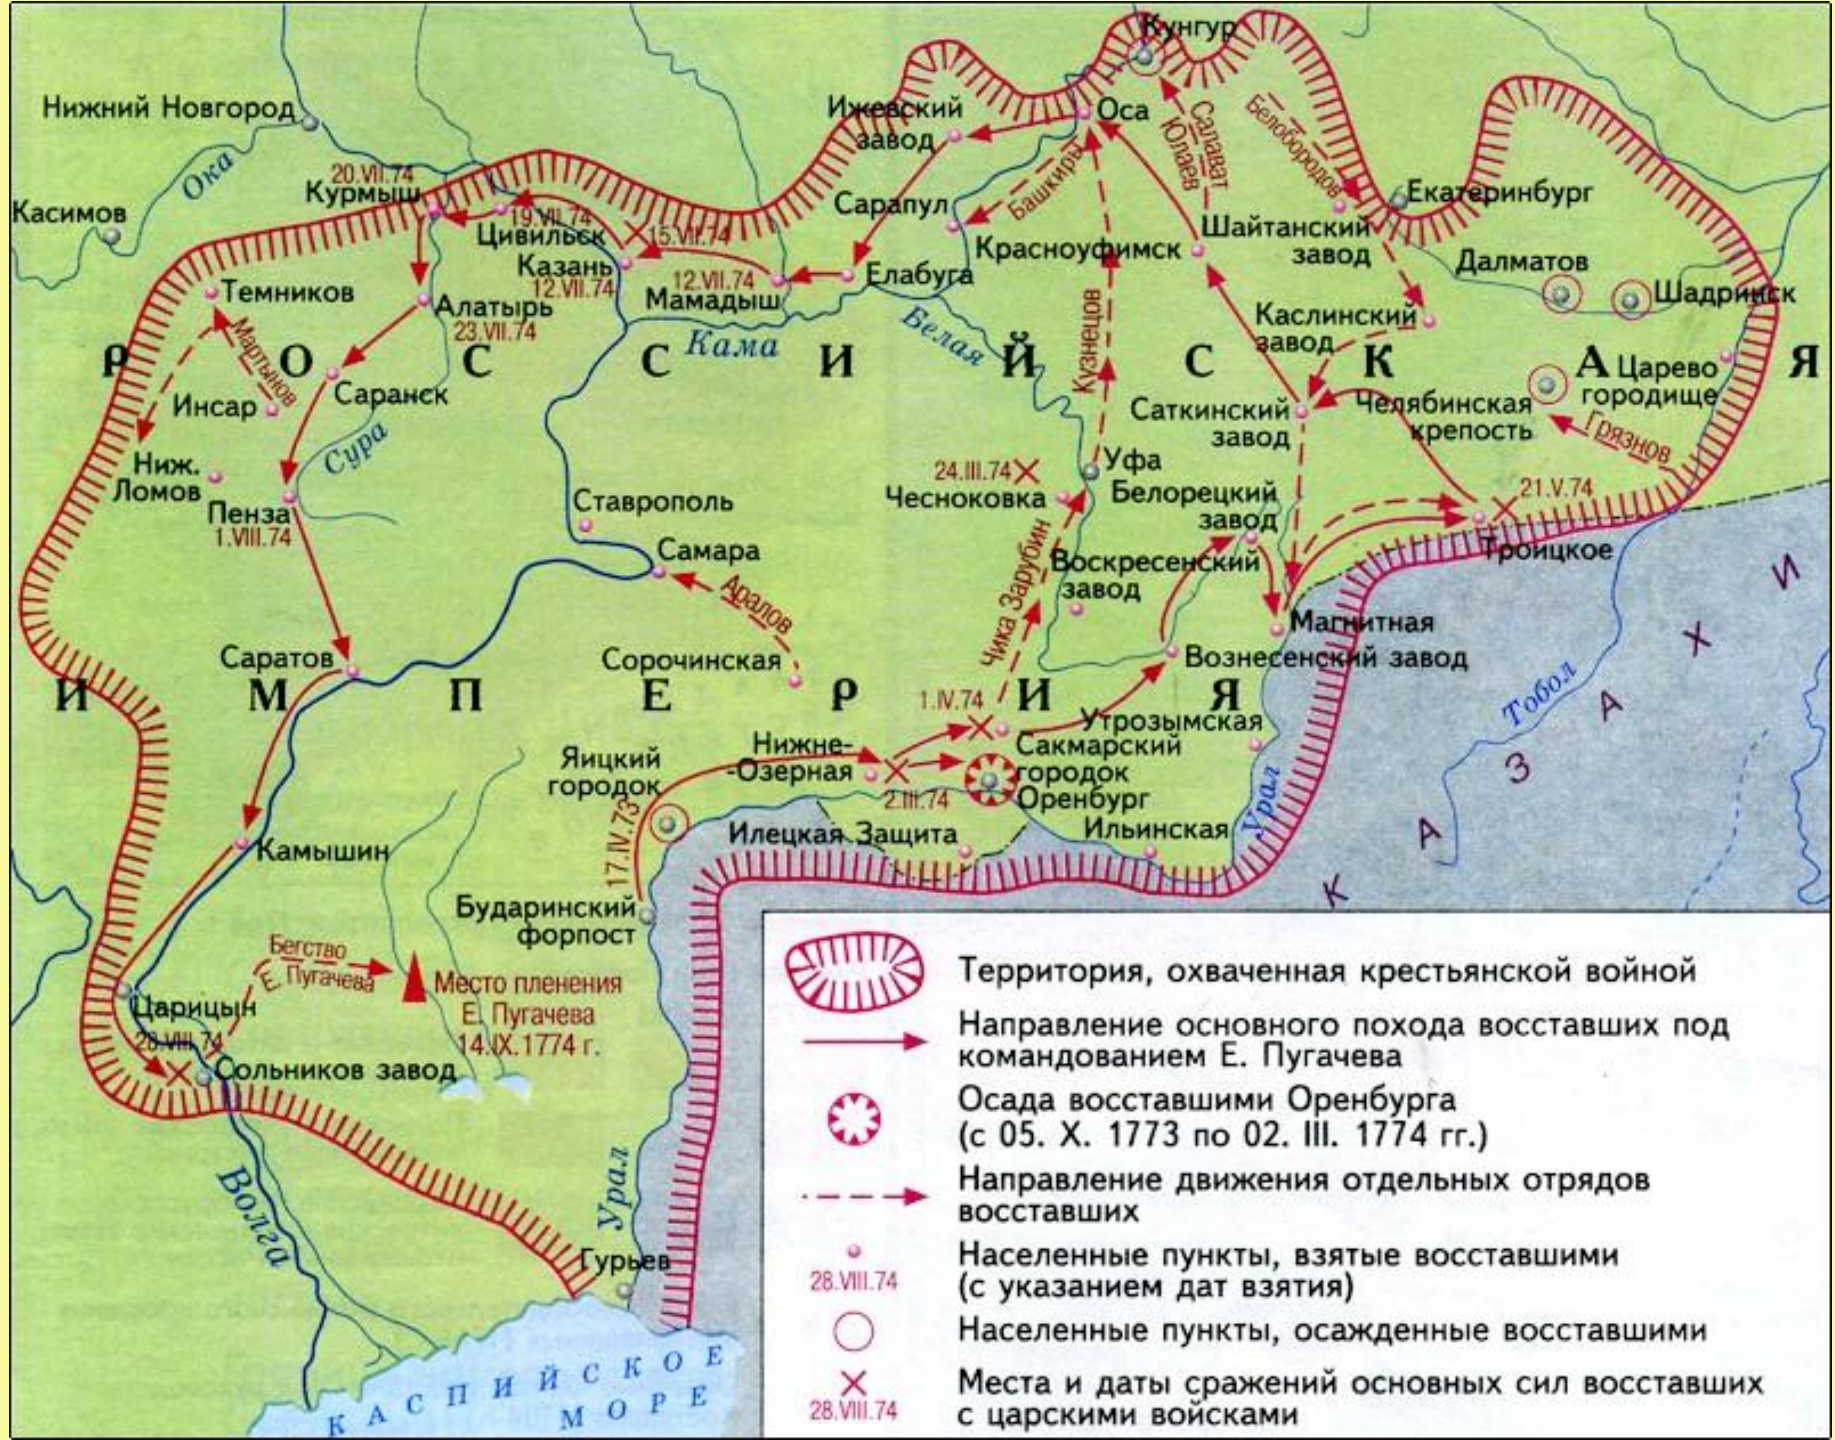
Кунгур
Нижний Новгород
Ижевский завод
Оса
Салават Юлаев
Белобородов
Ока
20.VII.74
Курмыш
Башкиры
Сарапул
Екатеринбург
Касимов
19.VII.74
Цивильск
15.VII.74
Красноуфимск
Шайтанский завод
Казань
12.VII.74
12.VII.74
Мамадыш
Елабуга
Далматов
Темников
Алатырь
23.VII.74
Шадринск
Мартынов
Кама
Белая
Кузнецов
Каслинский завод
Р О С С И Й С К А Я
Саранск
Инсар
Сура
Саткинский завод
Царево городище
Челябинская крепость
Грязнов
Ниж. Ломов
24.III.74
Чесноковка
Уфа
Белорецкий завод
Пенза
1.VIII.74
Ставрополь
21.V.74
Троицкое
Самара
Чика Зарубин
Воскресенский завод
Аралов
Магнитная
Саратов
Сорочинская
Вознесенский завод
И М П Е Р И Я
1.IV.74
Утрозымская
Яицкий городок
Нижне-Озерная
Сакмарский городок
Оренбург
2.III.74
Ильинская
Тобол
К А З А Х И
17.IV.73
Илецкая Защита
Урал
Камышин
Бударинский форпост
Бегство Е. Пугачева
Место пленения Е. Пугачева 14.IX.1774 г.
Царицын
28.VIII.74
Сольников завод
Волга
Урал
Гурьев
КАСПИЙСКОЕ МОРЕ

Территория, охваченная крестьянской войной
Направление основного похода восставших под командованием Е. Пугачева
Осада восставшими Оренбурга (с 05. X. 1773 по 02. III. 1774 гг.)
Направление движения отдельных отрядов восставших
28.VIII.74 Населенные пункты, взятые восставшими (с указанием дат взятия)
Населенные пункты, осажденные восставшими
28.VIII.74 Места и даты сражений основных сил восставших с царскими войсками